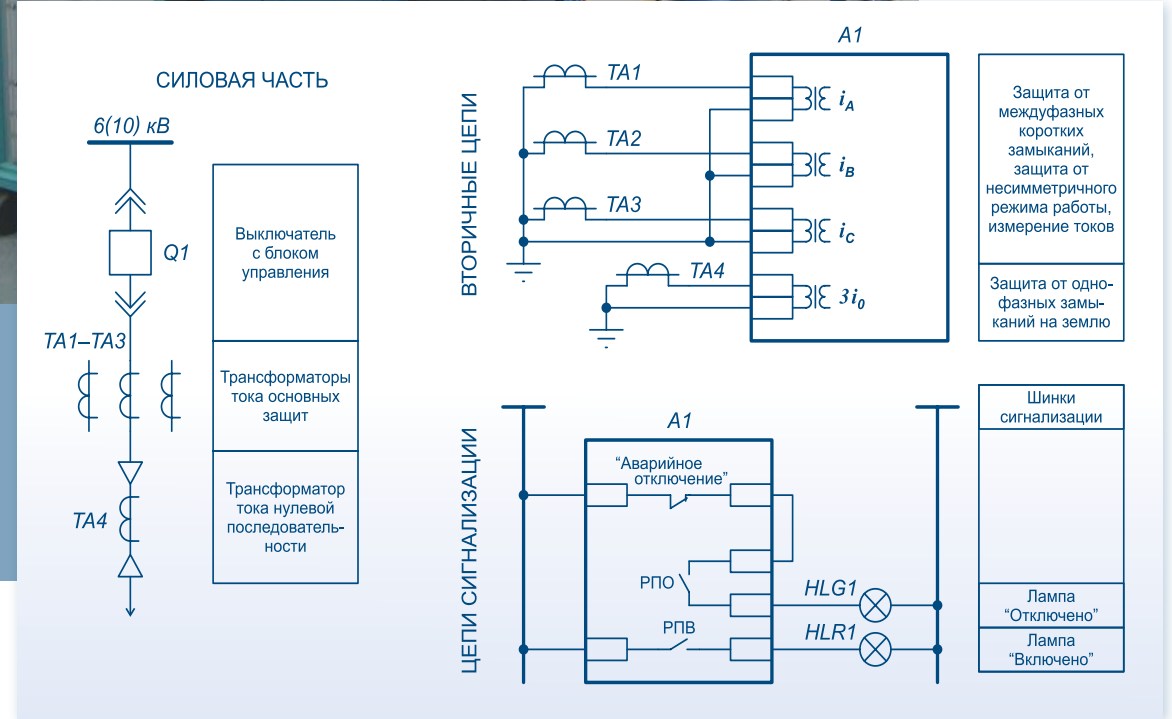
СИЛОВАЯ ЧАСТЬ

6(10) кВ

Q1

TA1–TA3

TA4

Выключатель с блоком управления

Трансформаторы тока основных защит

Трансформатор тока нулевой последовательности

ВТОРИЧНЫЕ ЦЕПИ

TA1

TA2

TA3

TA4

A1

$i_A$

$i_B$

$i_C$

$3i_0$

Защита от междуфазных коротких замыканий, защита от несимметричного режима работы, измерение токов

Защита от однофазных замыканий на землю

ЦЕПИ СИГНАЛИЗАЦИИ

A1

“Аварийное отключение”

РПО

РПВ

HLG1

HLR1

Шинки сигнализации

Лампа “Отключено”

Лампа “Включено”